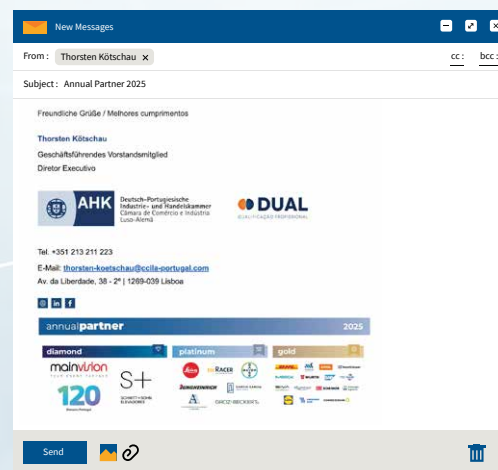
New Messages

From : Thorsten Kötschau ×

cc : bcc :

Subject : Annual Partner 2025

Freundliche Grüße / Melhores cumprimentos

Thorsten Kötschau
Geschäftsführendes Vorstandsmitglied
Diretor Executivo

AHK Deutsch-Portugiesische Industrie- und Handelskammer Câmara de Comércio e Indústria Luso-Alemã

DUAL QUALIFICAÇÃO PROFISSIONAL

Tel. +351 213 211 223

E-Mail: thorsten-koetschau@ccila-portugal.com
Av. da Liberdade, 38 - 2º | 1269-039 Lisboa

annualpartner 2025

diamond

platinum

gold

mainvision

S+

SCHMITT+SOHN ELEVADORES

120

Leica

MRACER

BAYER

BOEHRINGER

A

GROZ-BECKERT

DHL

LIDL

Send